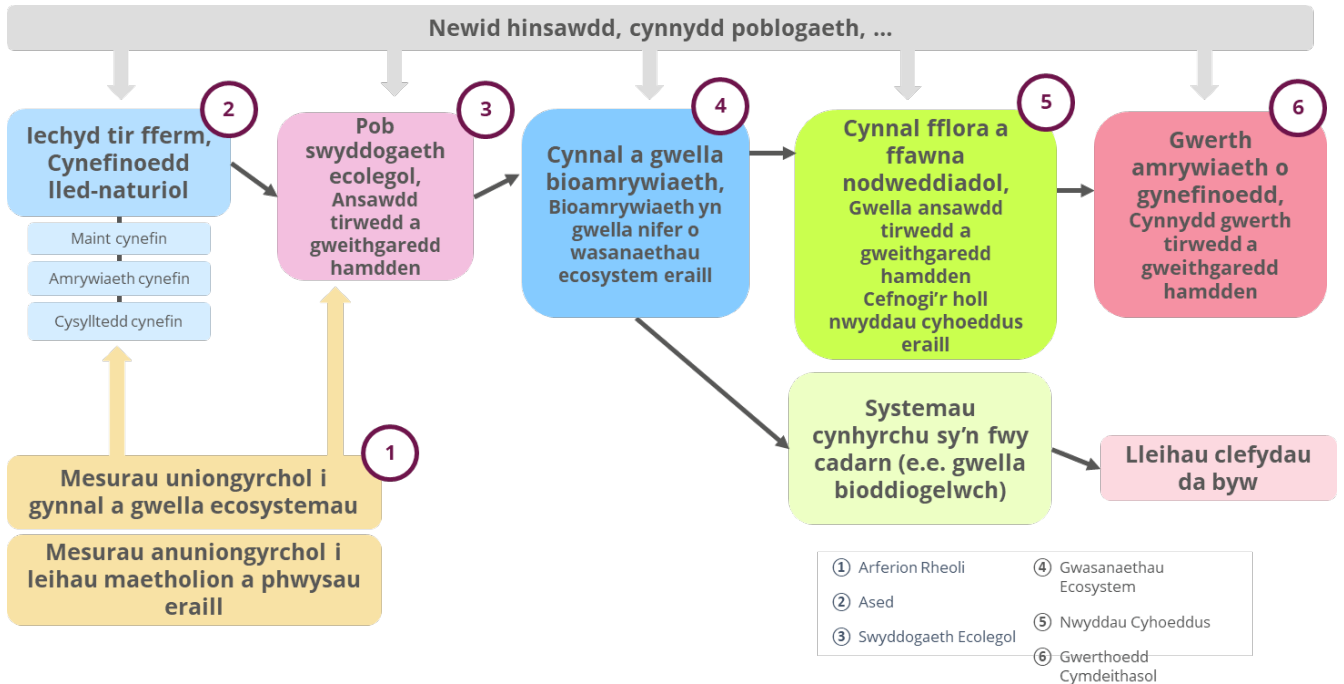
Newid hinsawdd, cynnydd poblogaeth, ...

2
Iechyd tir fferm, Cynefinoedd lled-naturiol

Maint cynefin
Amrywiaeth cynefin
Cysylltedd cynefin

3
Pob swyddogaeth ecolegol, Ansawdd tirwedd a gweithgaredd hamdden

4
Cynnal a gwella bioamrywiaeth, Bioamrywiaeth yn gwella nifer o wasanaethau ecosystem eraill

5
Cynnal fflora a ffawna nodweddiadol, Gwella ansawdd tirwedd a gweithgaredd hamdden Cefnogi'r holl nwyddau cyhoeddus eraill

6
Gwerth amrywiaeth o gynefinoedd, Cynnydd gwerth tirwedd a gweithgaredd hamdden

1
Mesurau uniongyrchol i gynnal a gwella ecosystemau

Mesurau anuniongyrchol i leihau maetholion a phwysau eraill

Systemau cynhyrchu sy'n fwy cadarn (e.e. gwella bioddiogelwch)

Lleihau clefydau da byw

① Arferion Rheoli
② Ased
③ Swyddogaeth Ecolegol
④ Gwasanaethau Ecosystem
⑤ Nwyddau Cyhoeddus
⑥ Gwerthoedd Cymdeithasol